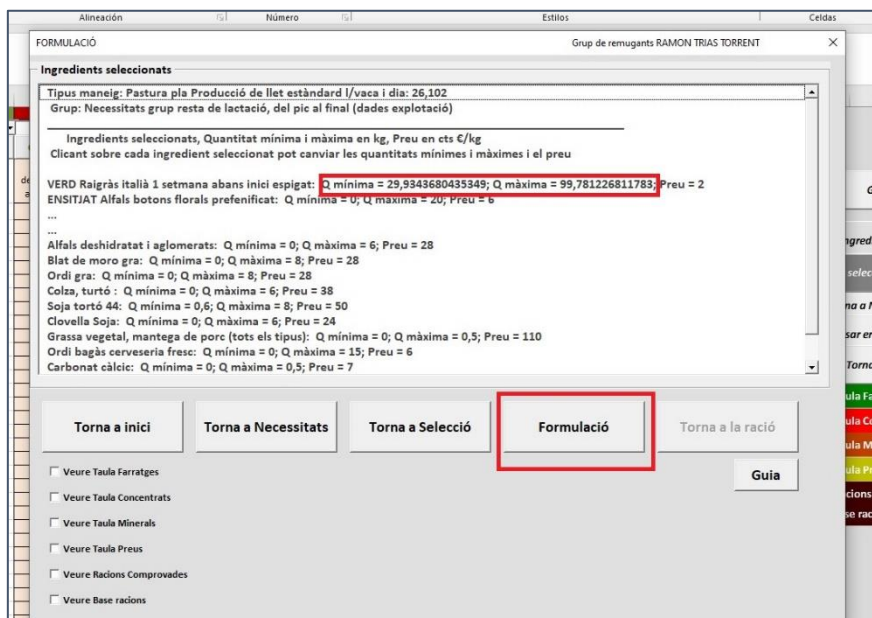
Alineación Número Estilos Celdas

FORMULACIÓ Grup de remugants RAMON TRIAS TORRENT ×

Ingredients seleccionats

Tipus maneig: Pastura pla Producció de llet estàndard l/vaca i dia: 26,102
Grup: Necessitats grup resta de lactació, del pic al final (dades explotació)

Ingredients seleccionats, Quantitat mínima i màxima en kg, Preu en cts €/kg
Clicant sobre cada ingredient seleccionat pot canviar les quantitats mínimes i màximes i el preu

VERD Raigràs italià 1 setmana abans inici espigat: Q mínima = 29,9343680435349; Q màxima = 99,781226811783; Preu = 2
ENSITJAT Alfals botons florals prefenificat: Q mínima = 0; Q màxima = 20; Preu = 6
...
...
Alfals deshidratat i aglomerats: Q mínima = 0; Q màxima = 6; Preu = 28
Blat de moro gra: Q mínima = 0; Q màxima = 8; Preu = 28
Ordi gra: Q mínima = 0; Q màxima = 8; Preu = 28
Colza, turtó : Q mínima = 0; Q màxima = 6; Preu = 38
Soja tortó 44: Q mínima = 0,6; Q màxima = 8; Preu = 50
Clovella Soja: Q mínima = 0; Q màxima = 6; Preu = 24
Grassa vegetal, mantega de porc (tots els tipus): Q mínima = 0; Q màxima = 0,5; Preu = 110
Ordi bagàs cerveseria fresc: Q mínima = 0; Q màxima = 15; Preu = 6
Carbonat càlcic: Q mínima = 0; Q màxima = 0,5; Preu = 7

Torna a inici
Torna a Necessitats
Torna a Selecció
Formulació
Torna a la ració
Guia

Veure Taula Farratges
Veure Taula Concentrats
Veure Taula Minerals
Veure Taula Preus
Veure Racions Comprovades
Veure Base racions

G
ngred
selec
na a N
sar en
Torna
ula Fa
ula Co
ula M
ula Pr
cions
se rac